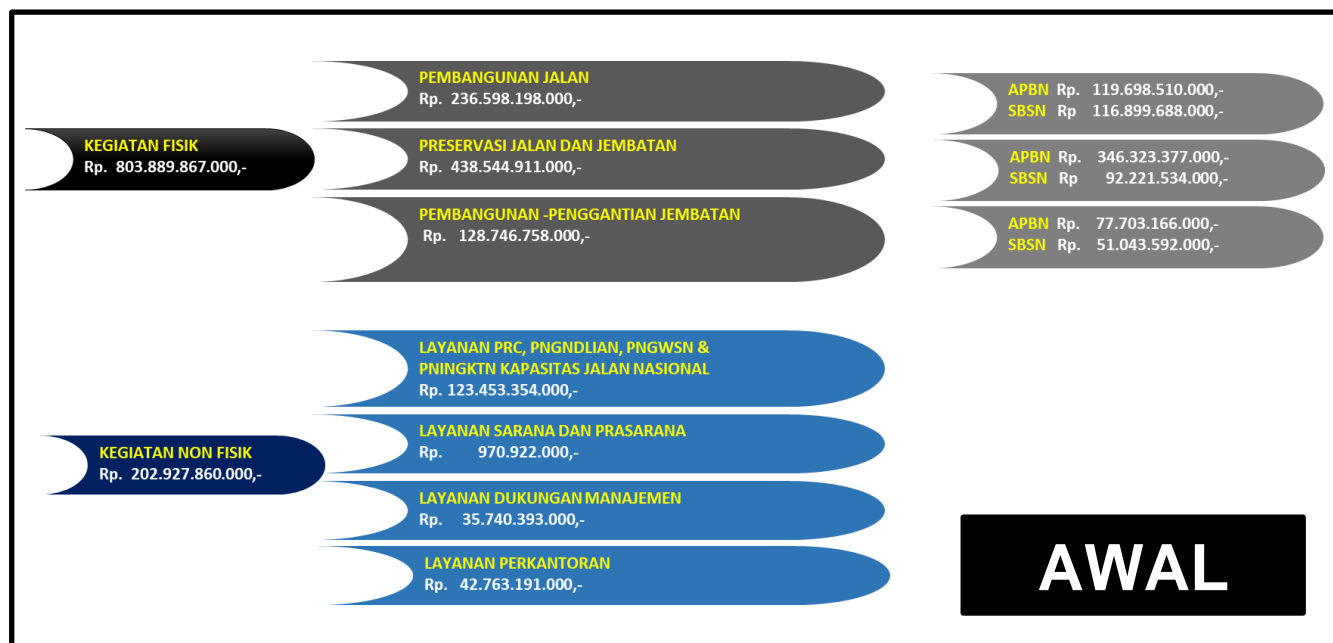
KEGIATAN FISIK
Rp. 803.889.867.000,-

PEMBANGUNAN JALAN
Rp. 236.598.198.000,-

PRESERVASI JALAN DAN JEMBATAN
Rp. 438.544.911.000,-

PEMBANGUNAN -PENGGANTIAN JEMBATAN
Rp. 128.746.758.000,-

APBN Rp. 119.698.510.000,-
SBSN Rp 116.899.688.000,-

APBN Rp. 346.323.377.000,-
SBSN Rp 92.221.534.000,-

APBN Rp. 77.703.166.000,-
SBSN Rp. 51.043.592.000,-

KEGIATAN NON FISIK
Rp. 202.927.860.000,-

LAYANAN PRC, PNGNDLIAN, PNGWSN & PNINGKTN KAPASITAS JALAN NASIONAL
Rp. 123.453.354.000,-

LAYANAN SARANA DAN PRASARANA
Rp. 970.922.000,-

LAYANAN DUKUNGAN MANAJEMEN
Rp. 35.740.393.000,-

LAYANAN PERKANTORAN
Rp. 42.763.191.000,-

AWAL